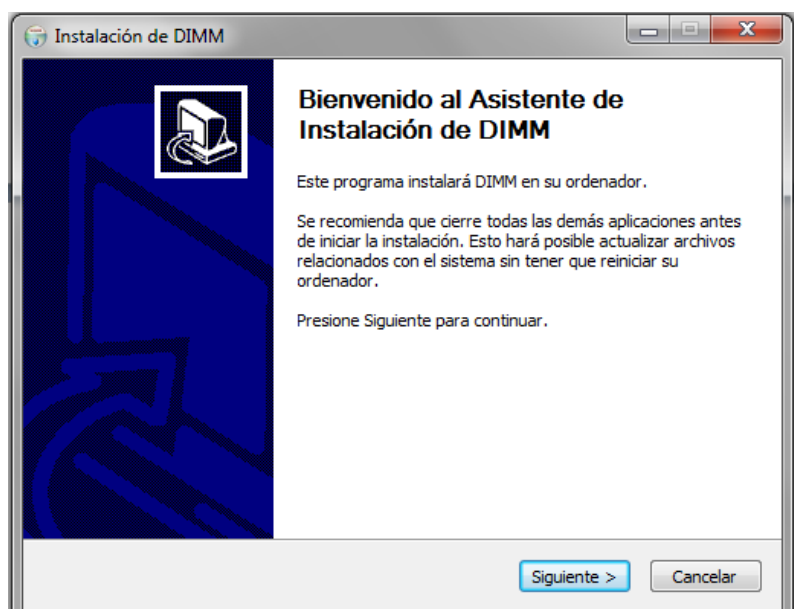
Instalación de DIMM

Bienvenido al Asistente de Instalación de DIMM

Este programa instalará DIMM en su ordenador.

Se recomienda que cierre todas las demás aplicaciones antes de iniciar la instalación. Esto hará posible actualizar archivos relacionados con el sistema sin tener que reiniciar su ordenador.

Presione Siguiente para continuar.

Siguiente >

Cancelar